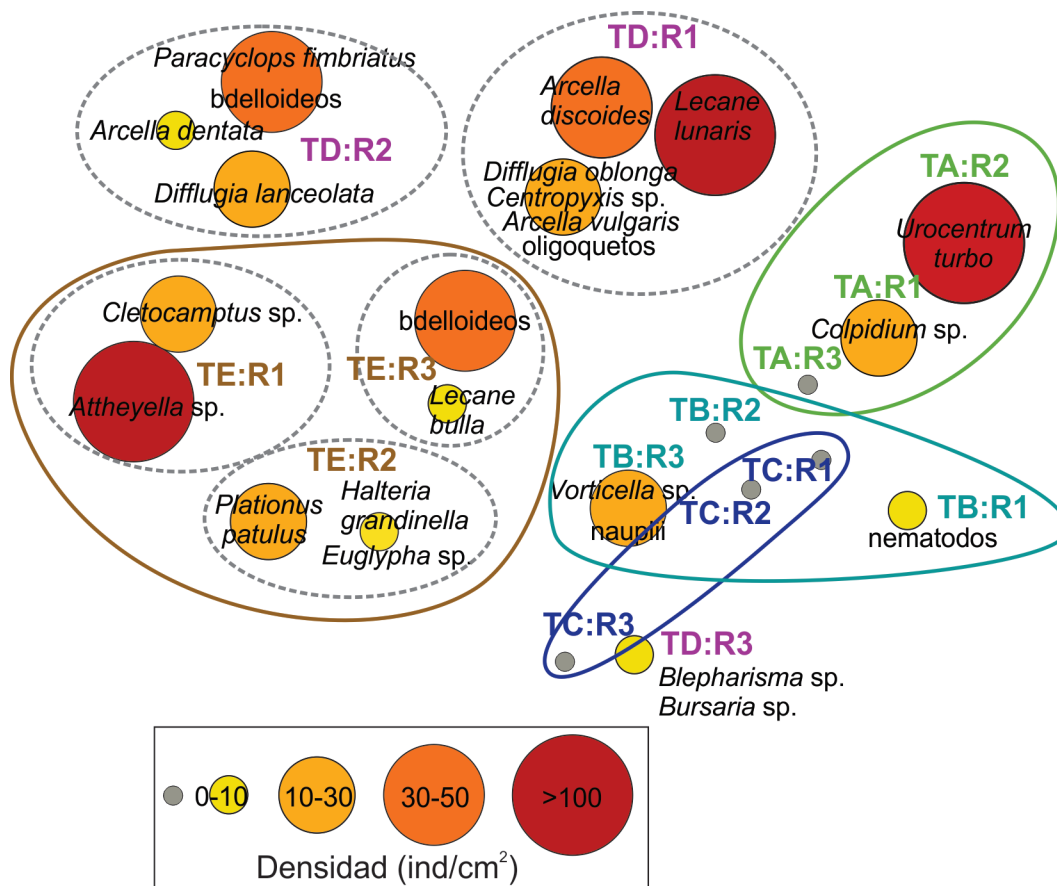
Paracyclops fimbriatus
bdelloideos
Arcella dentata
TD:R2
Difflugia lanceolata

TD:R1
Arcella discoides
Lecane lunaris
Difflugia oblonga
Centropyxis sp.
Arcella vulgaris
oligoquetos

TA:R2
Urocentrum turbo
TA:R1
Colpidium sp.
TA:R3

Cletocamptus sp.
TE:R1
Attheyella sp.
bdelloideos
TE:R3
Lecane bulla
TE:R2
Plationus patulus
Halteria grandinella
Euglypha sp.

TB:R2
TB:R3
TC:R1
Vorticella sp.
TC:R2
nauplii
TB:R1
nematodos

TC:R3
TD:R3
Blepharisma sp.
Bursaria sp.

0-10
10-30
30-50
>100
Densidad (ind/cm$^2$)